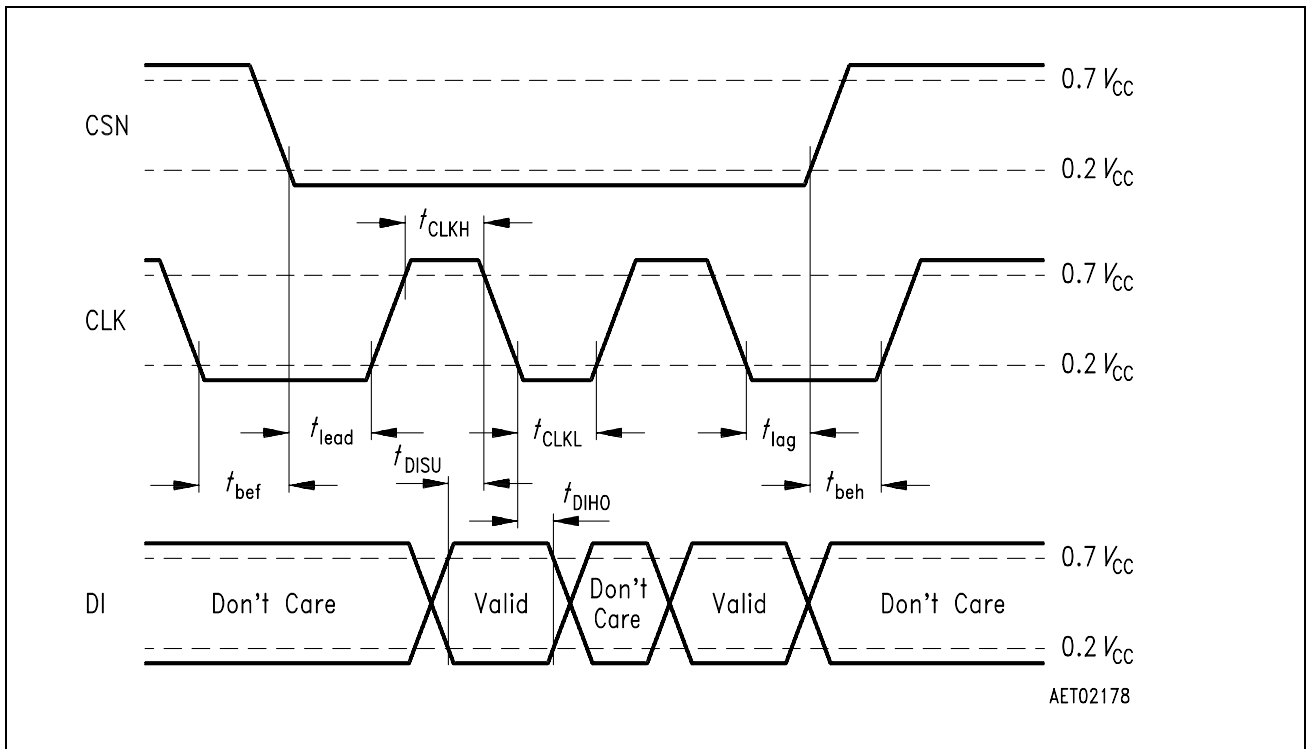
CSN

$0.7\ V_{CC}$

$0.2\ V_{CC}$

$t_{CLKH}$

CLK

$0.7\ V_{CC}$

$0.2\ V_{CC}$

$t_{lead}$

$t_{CLKL}$

$t_{lag}$

$t_{DISU}$

$t_{bef}$

$t_{beh}$

$t_{DIHO}$

DI

Don't Care

Valid

Don't Care

Valid

Don't Care

$0.7\ V_{CC}$

$0.2\ V_{CC}$

AET02178